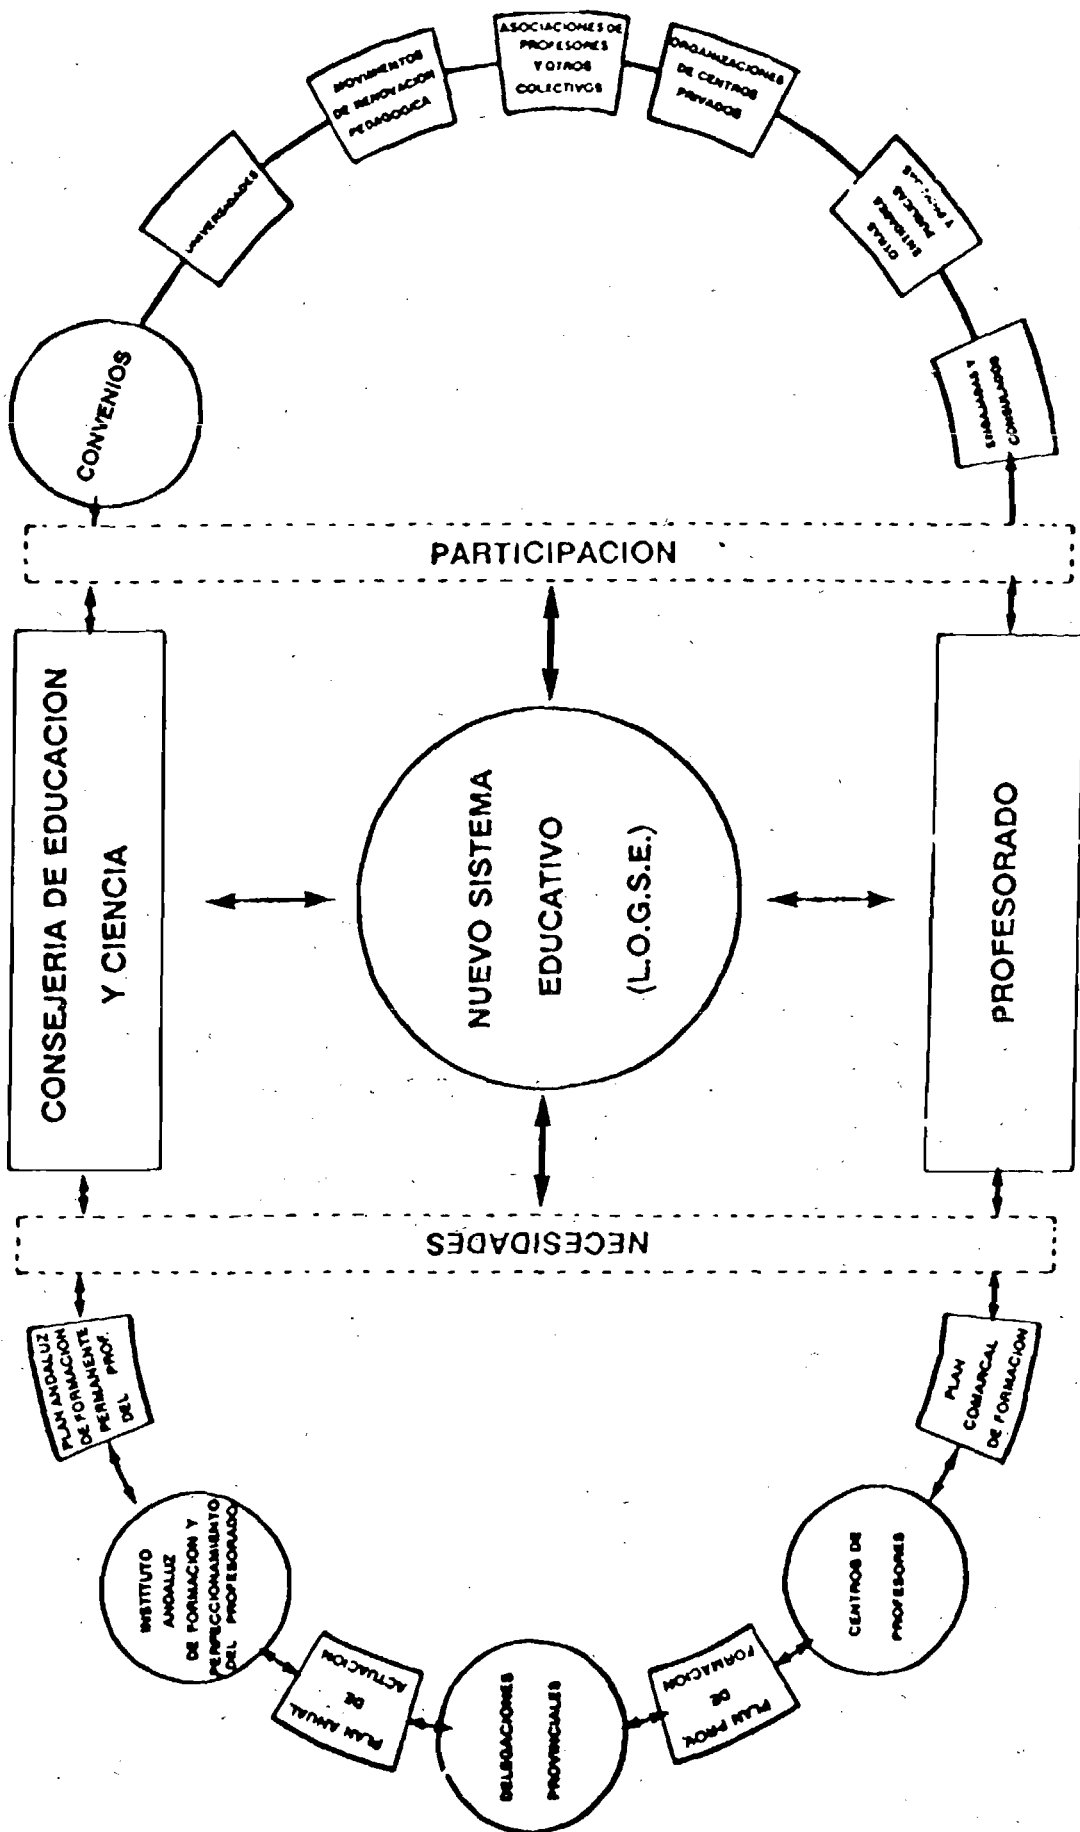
CONVENIOS

UNIVERSIDADES

MOVIMIENTOS DE RENOVACION PEDAGOGICA

ASOCIACIONES DE PROFESORES Y OTROS COLECTIVOS

ORGANIZACIONES DE CENTROS PRIVADOS

OTRAS ENTIDADES PUBLICAS Y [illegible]

EMBAJADAS Y CONSULADOS

PARTICIPACION

CONSEJERIA DE EDUCACION Y CIENCIA

NUEVO SISTEMA EDUCATIVO (L.O.G.S.E.)

PROFESORADO

NECESIDADES

PLAN ANDALUZ DE FORMACION PERMANENTE DEL PROF.

INSTITUTO ANDALUZ DE FORMACION Y PERFECCIONAMIENTO DEL PROFESORADO

PLAN ANUAL DE ACTUACION

DELEGACIONES PROVINCIALES

PLAN PROV. DE FORMACION

CENTROS DE PROFESORES

PLAN COMARCAL DE FORMACION